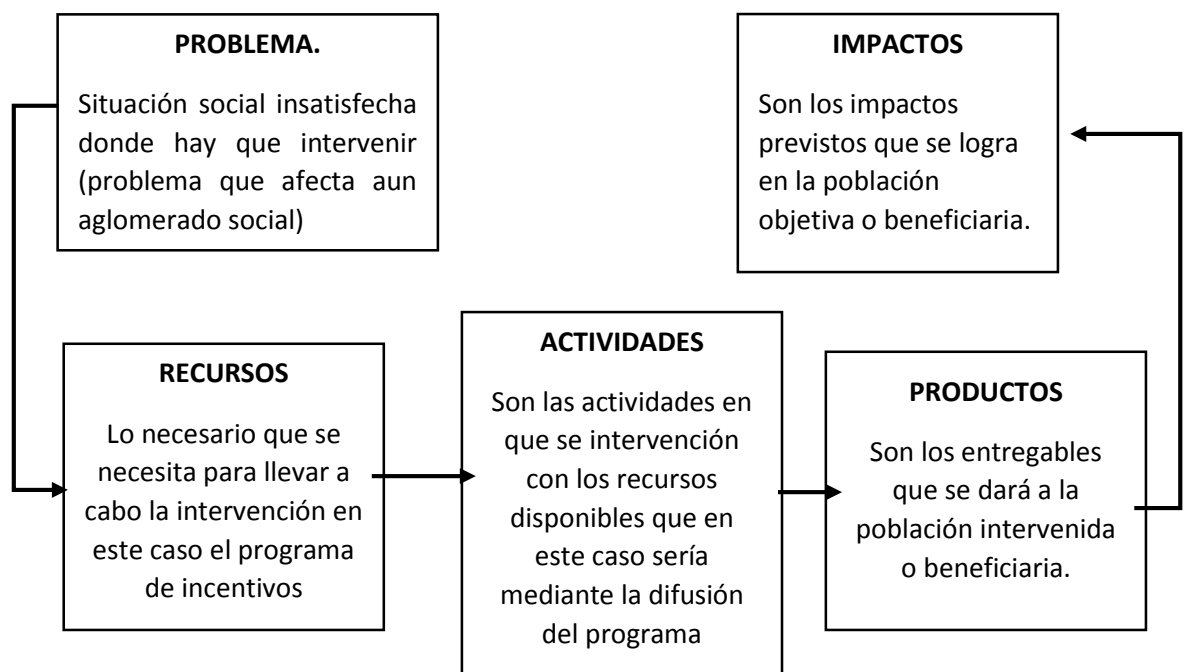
PROBLEMA.

Situación social insatisfecha donde hay que intervenir (problema que afecta aun aglomerado social)

IMPACTOS

Son los impactos previstos que se logra en la población objetiva o beneficiaria.

RECURSOS

Lo necesario que se necesita para llevar a cabo la intervención en este caso el programa de incentivos

ACTIVIDADES

Son las actividades en que se intervención con los recursos disponibles que en este caso sería mediante la difusión del programa

PRODUCTOS

Son los entregables que se dará a la población intervenida o beneficiaria.